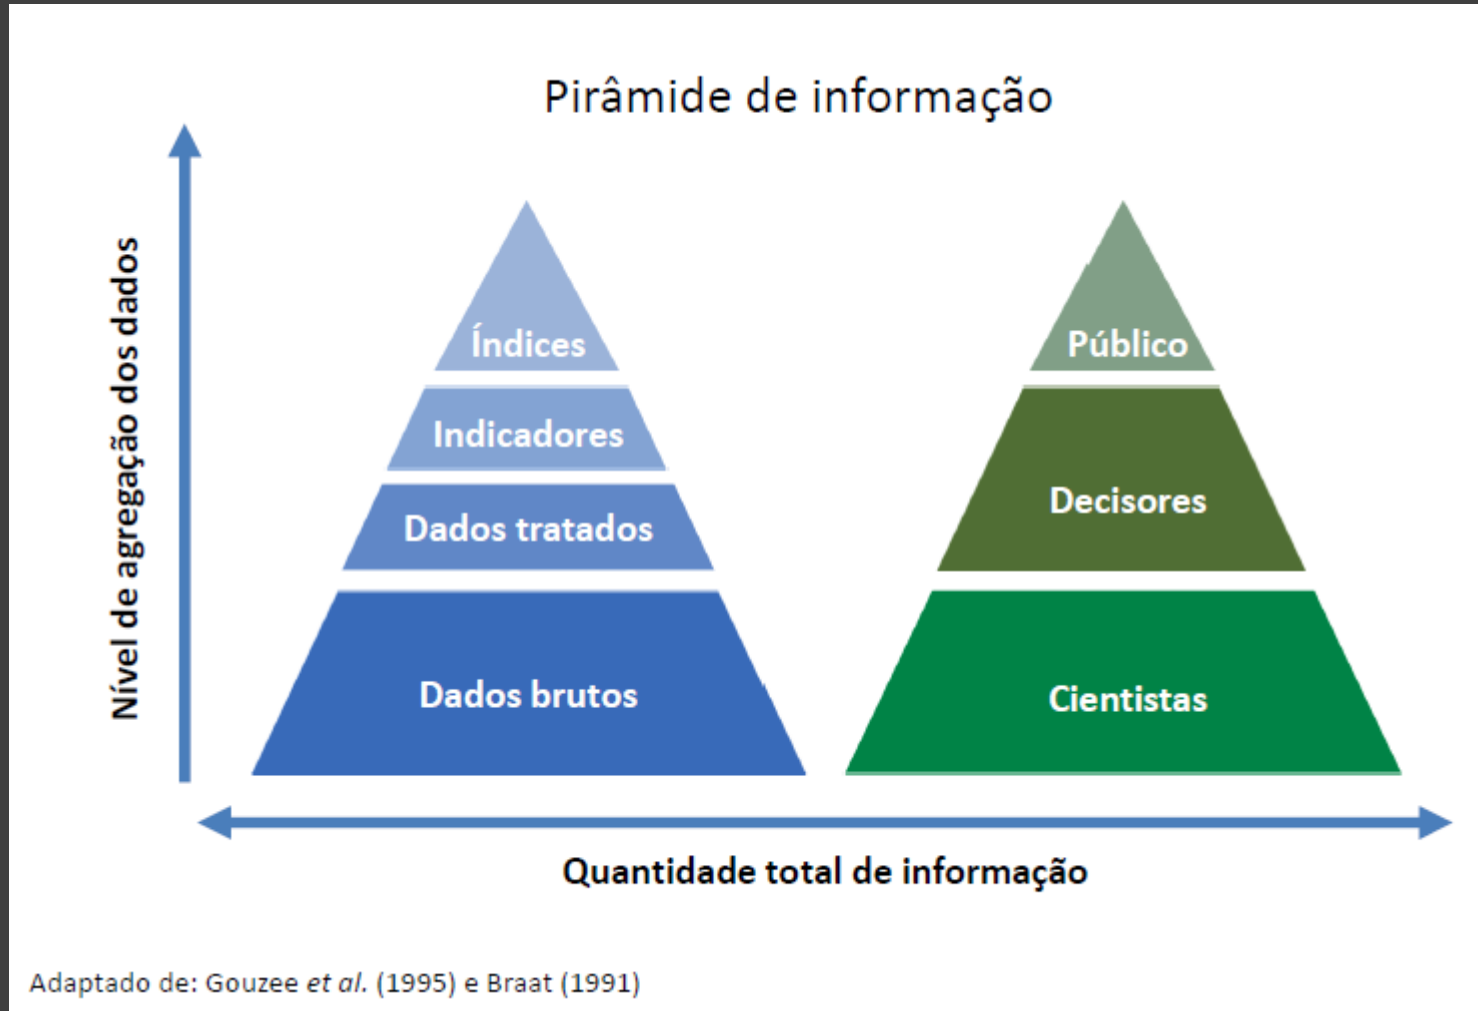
Pirâmide de informação

Nível de agregação dos dados

Índices

Indicadores

Dados tratados

Dados brutos

Público

Decisores

Cientistas

Quantidade total de informação

Adaptado de: Gouzee et al. (1995) e Braat (1991)